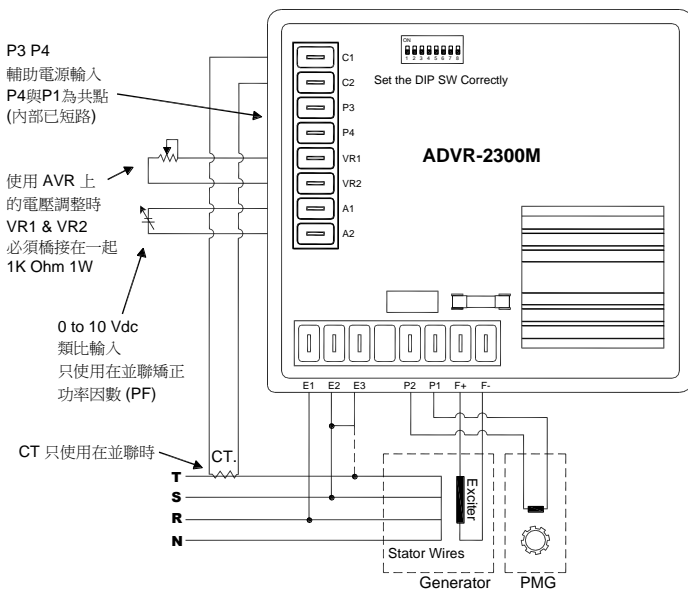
P3 P4
輔助電源輸入
P4與P1為共點
(內部已短路)

使用 AVR 上
的電壓調整時
VR1 & VR2
必須橋接在一起
1K Ohm 1W

0 to 10 Vdc
類比輸入
只使用在並聯矯正
功率因數 (PF)

CT 只使用在並聯時

CT.

T
S
R
N

ON
1 2 3 4 5 6 7 8

Set the DIP SW Correctly

C1
C2
P3
P4
VR1
VR2
A1
A2

ADVR-2300M

E1 E2 E3 P2 P1 F+ F-

Exciter

Stator Wires

Generator

PMG